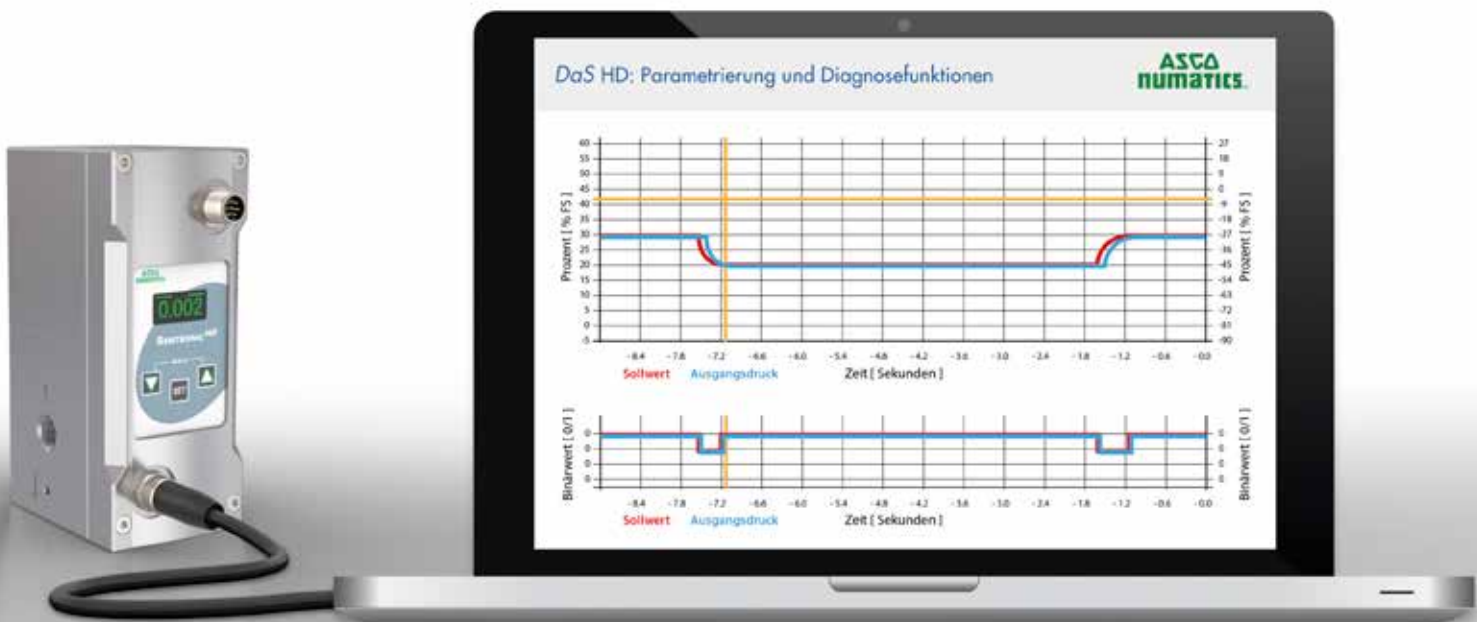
ASCO

0.002

Sentronic HD

SET

DaS HD: Parametrierung und Diagnosefunktionen

ASCO NUMATICS

60
55
50
45
40
35
30
25
20
15
10
5
0
-5

Prozent [ % FS ]

27
18
9
0
-9
-18
-27
-36
-45
-54
-63
-72
-81
-90

Prozent [ % FS ]

-8.4 -7.8 -7.2 -6.6 -6.0 -5.4 -4.8 -4.2 -3.6 -3.0 -2.4 -1.8 -1.2 -0.6 -0.0

Sollwert Ausgangsdruck Zeit [ Sekunden ]

Binärwert [ 0/1 ]

Binärwert [ 0/1 ]

-8.4 -7.8 -7.2 -6.6 -6.0 -5.4 -4.8 -4.2 -3.6 -3.0 -2.4 -1.8 -1.2 -0.6 -0.0

Sollwert Ausgangsdruck Zeit [ Sekunden ]